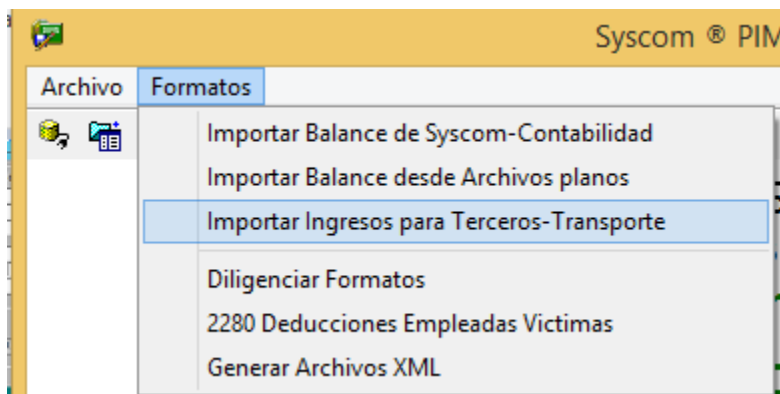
Syscom ® PIM

Archivo Formatos

Importar Balance de Syscom-Contabilidad
Importar Balance desde Archivos planos
Importar Ingresos para Terceros-Transporte
Diligenciar Formatos
2280 Deducciones Empleadas Victimas
Generar Archivos XML